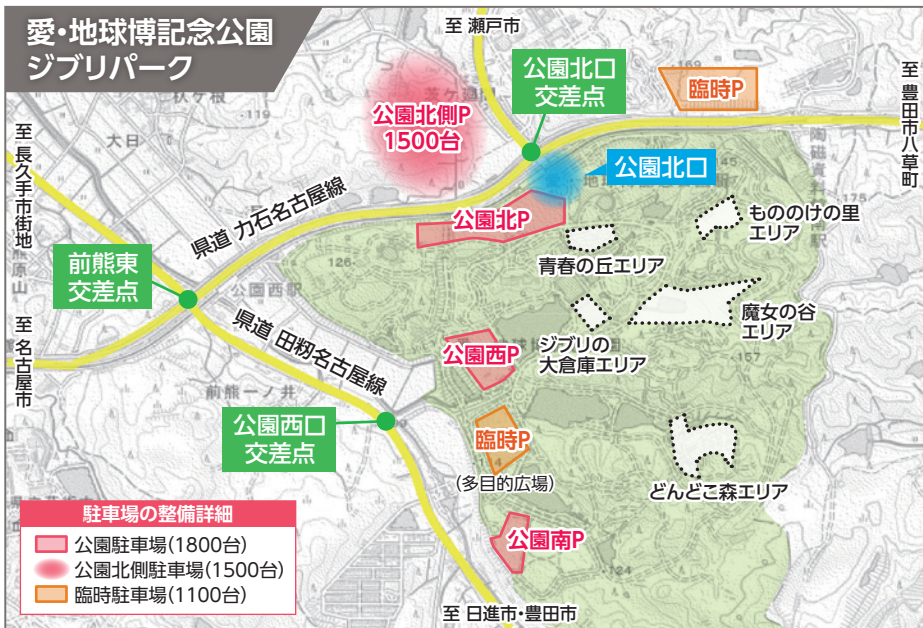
愛•地球博記念公園
ジブリパーク

至 瀬戸市

公園北口
交差点

臨時P

至 豊田市八草町

公園北側P
1500台

公園北口

至 長久手市街地

前熊東
交差点

県道 力石名古屋線

公園北P

もののけの里
エリア

青春の丘エリア

魔女の谷
エリア

至 名古屋市

県道 田籾名古屋線

公園西P

ジブリの
大倉庫エリア

公園西口
交差点

臨時P

(多目的広場)

どんどこ森エリア

駐車場の整備詳細
公園駐車場(1800台)
公園北側駐車場(1500台)
臨時駐車場(1100台)

公園南P

至 日進市•豊田市